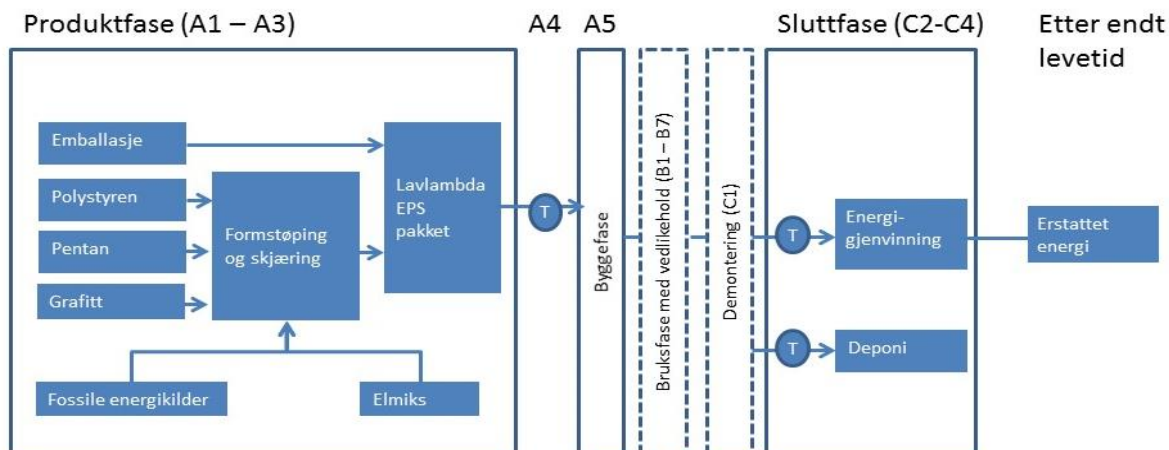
Produktfase (A1 – A3)

A4

A5

Sluttfase (C2-C4)

Etter endt levetid

Emballasje

Polystyren

Pentan

Grafitt

Formstøping og skjæring

Lavlambda EPS pakket

T

Byggefase

Bruksfase med vedlikehold (B1 – B7)

Demontering (C1)

T

Energigjenvinning

Erstattet energi

T

Deponi

Fossile energikilder

Elmiks